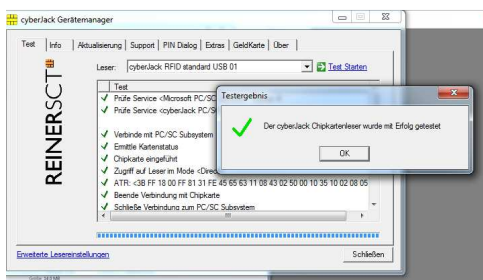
cyberJack Gerätemanager

Test | Info | Aktualisierung | Support | PIN Dialog | Extras | GeldKarte | Über

Leser: cyberJack RFID standard USB 01

Test Starten

REINERSCT

Test
Prüfe Service <Microsoft PC/SC
Prüfe Service <cyberJack PC/SC
Verbinde mit PC/SC Subsystem
Ermittle Kartenstatus
Chipkarte eingeführt
Zugriff auf Leser im Mode <Direc
ATR: <3B FF 18 00 FF 81 31 FE 45 65 63 11 08 43 02 50 00 10 35 10 02 08 05
Beende Verbindung mit Chipkarte
Schließe Verbindung zum PC/SC Subsystem

Testergebnis
Der cyberJack Chipkartenleser wurde mit Erfolg getestet
OK

Erweiterte Lesereinstellungen
Schließen